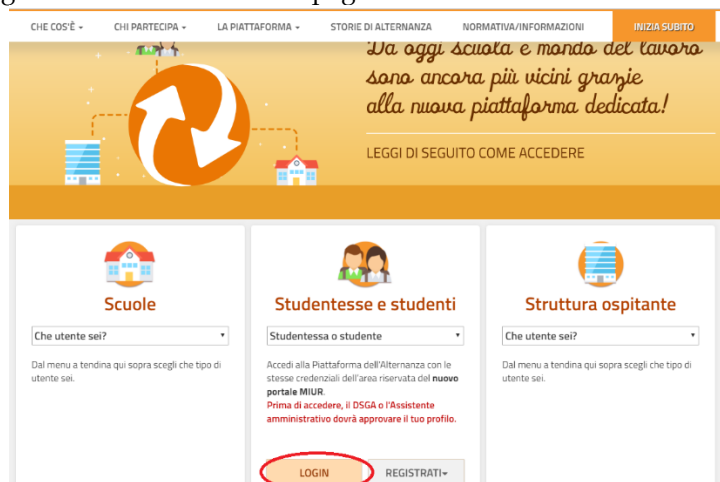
CHE COS'È ▾ CHI PARTECIPA ▾ LA PIATTAFORMA ▾ STORIE DI ALTERNANZA NORMATIVA/INFORMAZIONI INIZIA SUBITO

Da oggi scuola e mondo del lavoro sono ancora più vicini grazie alla nuova piattaforma dedicata!

LEGGI DI SEGUITO COME ACCEDERE

Scuole

Che utente sei? ▾

Dal menu a tendina qui sopra scegli che tipo di utente sei.

Studentesse e studenti

Studentessa o studente ▾

Accedi alla Piattaforma dell'Alternanza con le stesse credenziali dell'area riservata del nuovo portale MIUR.

Prima di accedere, il DSGA o l'Assistente amministrativo dovrà approvare il tuo profilo.

LOGIN REGISTRATI▾

Struttura ospitante

Che utente sei? ▾

Dal menu a tendina qui sopra scegli che tipo di utente sei.